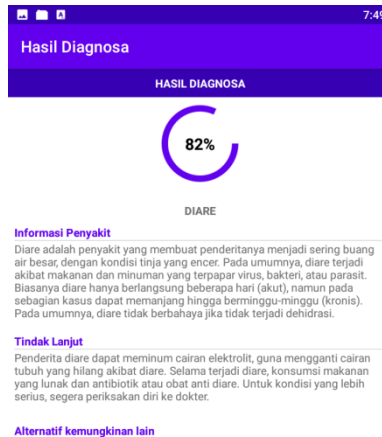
7:4

Hasil Diagnosa

HASIL DIAGNOSA

82%

DIARE

Informasi Penyakit

Diare adalah penyakit yang membuat penderitanya menjadi sering buang air besar, dengan kondisi tinja yang encer. Pada umumnya, diare terjadi akibat makanan dan minuman yang terpapar virus, bakteri, atau parasit. Biasanya diare hanya berlangsung beberapa hari (akut), namun pada sebagian kasus dapat memanjang hingga berminggu-minggu (kronis). Pada umumnya, diare tidak berbahaya jika tidak terjadi dehidrasi.

Tindak Lanjut

Penderita diare dapat meminum cairan elektrolit, guna mengganti cairan tubuh yang hilang akibat diare. Selama terjadi diare, konsumsi makanan yang lunak dan antibiotik atau obat anti diare. Untuk kondisi yang lebih serius, segera periksakan diri ke dokter.

Alternatif kemungkinan lain